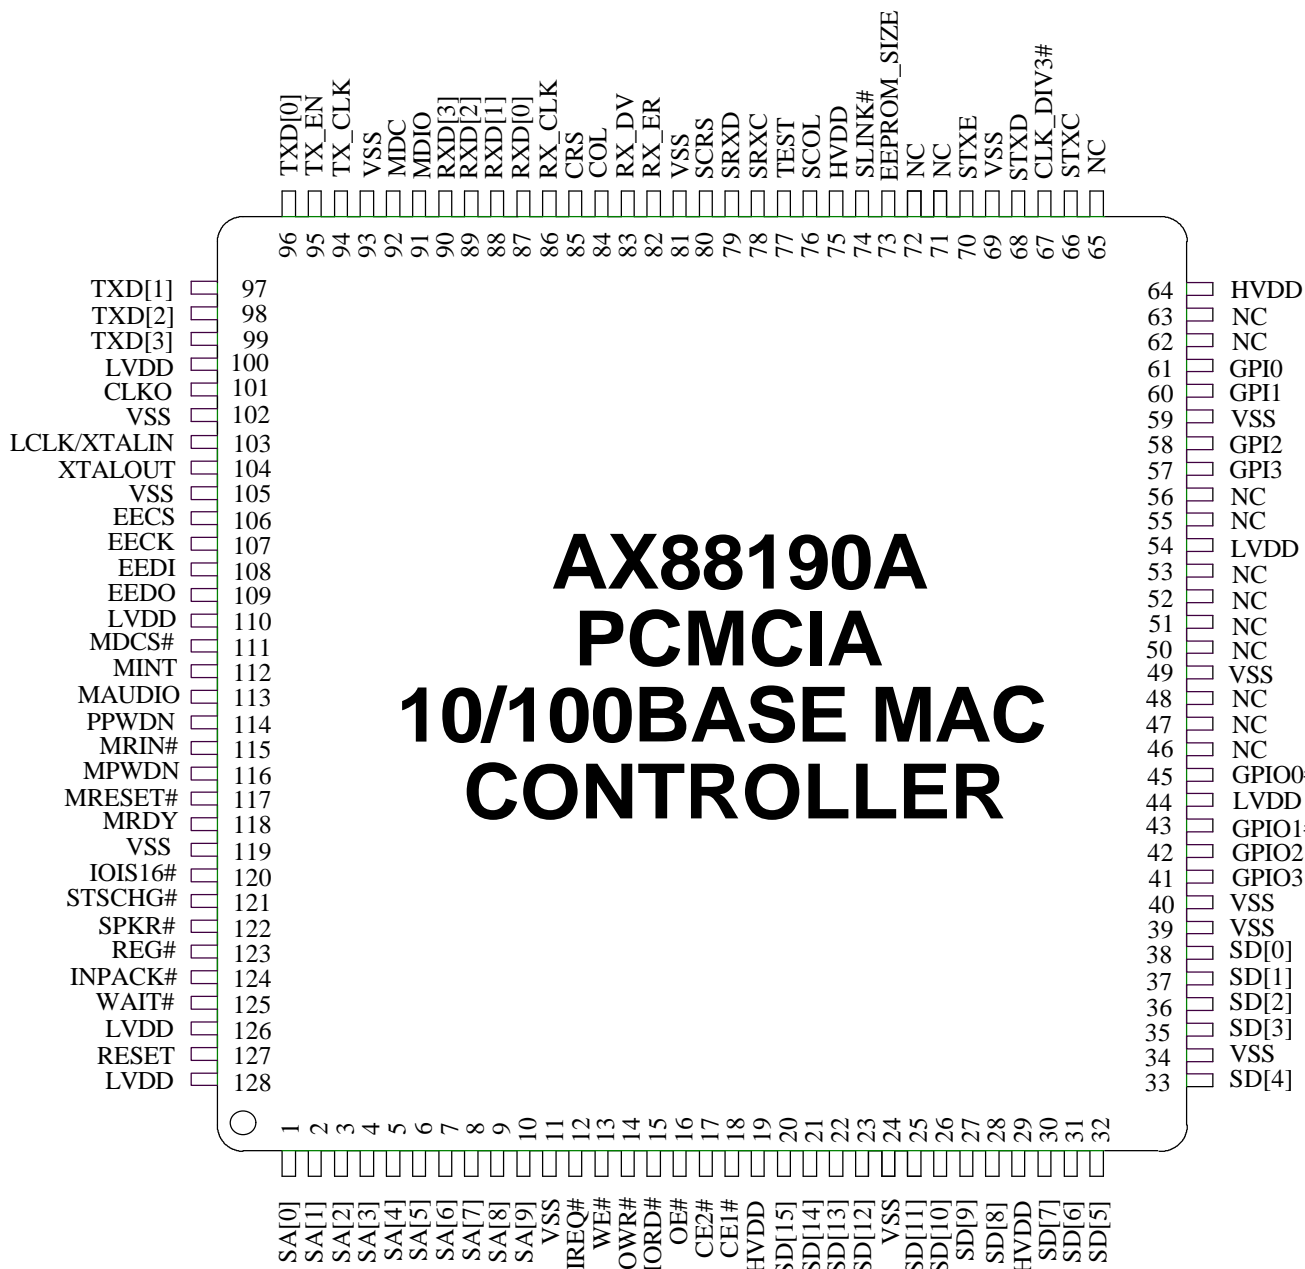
TXD[0] TX_EN TX_CLK VSS MDC MDIO RXD[3] RXD[2] RXD[1] RXD[0] RX_CLK CRS COL RX_DV RX_ER VSS SCRS SRXD SRXC TEST SCOL HVDD SLINK# EEPROM_SIZE NC NC STXE VSS STXD CLK_DIV3# STXC NC

96 95 94 93 92 91 90 89 88 87 86 85 84 83 82 81 80 79 78 77 76 75 74 73 72 71 70 69 68 67 66 65

TXD[1] 97
TXD[2] 98
TXD[3] 99
LVDD 100
CLKO 101
VSS 102
LCLK/XTALIN 103
XTALOUT 104
VSS 105
EECS 106
EECK 107
EEDI 108
EEDO 109
LVDD 110
MDCS# 111
MINT 112
MAUDIO 113
PPWDN 114
MRIN# 115
MPWDN 116
MRESET# 117
MRDY 118
VSS 119
IOIS16# 120
STSCHG# 121
SPKR# 122
REG# 123
INPACK# 124
WAIT# 125
LVDD 126
RESET 127
LVDD 128

AX88190A
PCMCIA
10/100BASE MAC
CONTROLLER

64 HVDD
63 NC
62 NC
61 GPI0
60 GPI1
59 VSS
58 GPI2
57 GPI3
56 NC
55 NC
54 LVDD
53 NC
52 NC
51 NC
50 NC
49 VSS
48 NC
47 NC
46 NC
45 GPIO0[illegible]
44 LVDD
43 GPIO1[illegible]
42 GPIO2
41 GPIO3
40 VSS
39 VSS
38 SD[0]
37 SD[1]
36 SD[2]
35 SD[3]
34 VSS
33 SD[4]

1 2 3 4 5 6 7 8 9 10 11 12 13 14 15 16 17 18 19 20 21 22 23 24 25 26 27 28 29 30 31 32

SA[0] SA[1] SA[2] SA[3] SA[4] SA[5] SA[6] SA[7] SA[8] SA[9] VSS IREQ# WE# IOWR# IORD# OE# CE2# CE1# HVDD SD[15] SD[14] SD[13] SD[12] VSS SD[11] SD[10] SD[9] SD[8] HVDD SD[7] SD[6] SD[5]